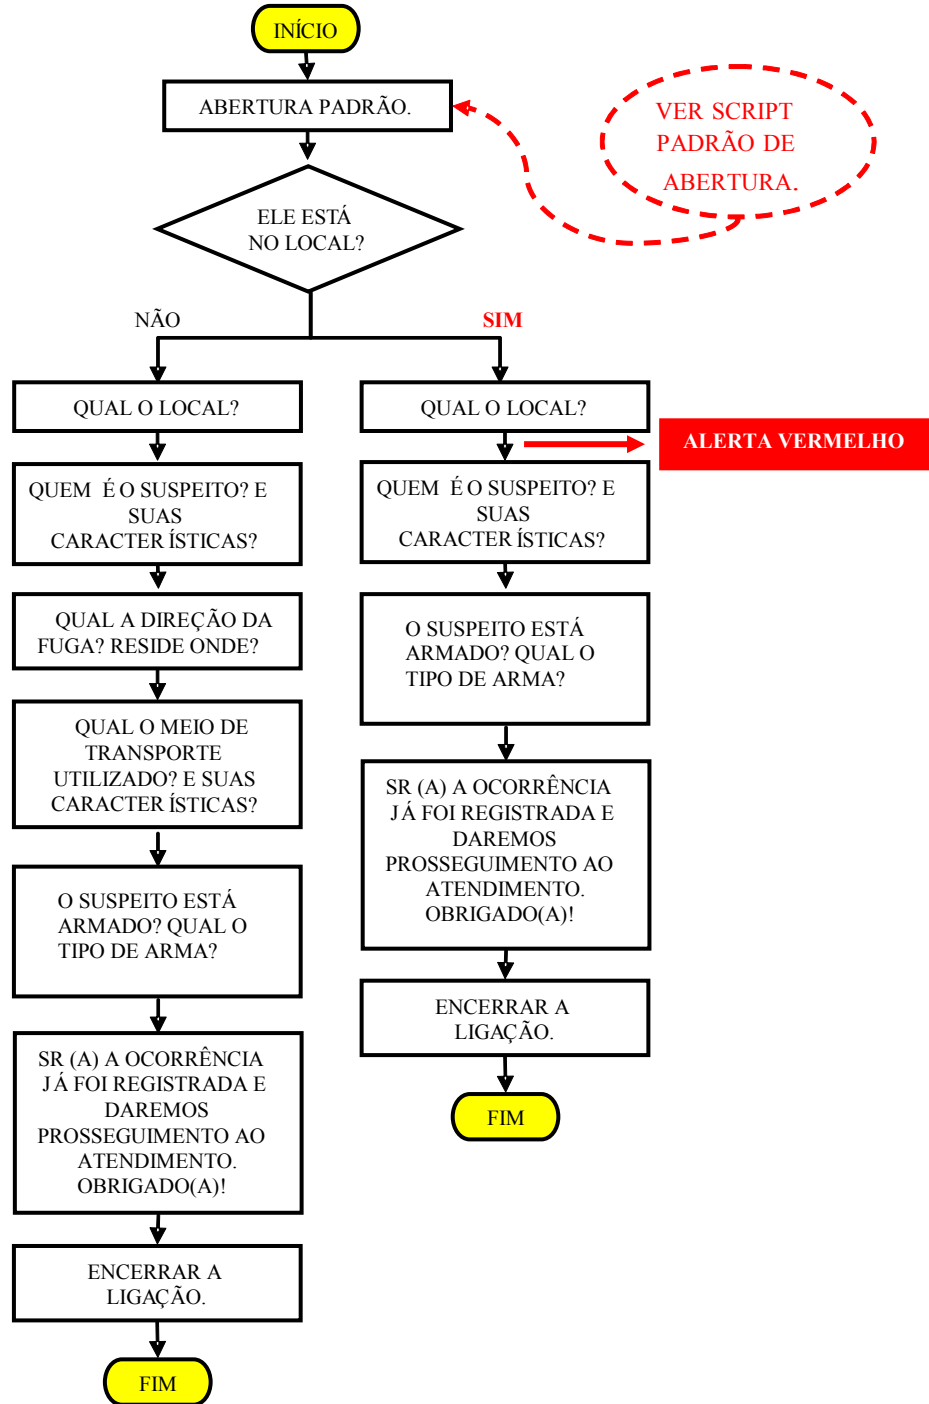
INÍCIO

ABERTURA PADRÃO.

VER SCRIPT PADRÃO DE ABERTURA.

ELE ESTÁ NO LOCAL?

NÃO

SIM

QUAL O LOCAL?

QUEM É O SUSPEITO? E SUAS CARACTER ÍSTICAS?

QUAL A DIREÇÃO DA FUGA? RESIDE ONDE?

QUAL O MEIO DE TRANSPORTE UTILIZADO? E SUAS CARACTER ÍSTICAS?

O SUSPEITO ESTÁ ARMADO? QUAL O TIPO DE ARMA?

SR (A) A OCORRÊNCIA JÁ FOI REGISTRADA E DAREMOS PROSSEGUIMENTO AO ATENDIMENTO. OBRIGADO(A)!

ENCERRAR A LIGAÇÃO.

FIM

QUAL O LOCAL?

ALERTA VERMELHO

QUEM É O SUSPEITO? E SUAS CARACTER ÍSTICAS?

O SUSPEITO ESTÁ ARMADO? QUAL O TIPO DE ARMA?

SR (A) A OCORRÊNCIA JÁ FOI REGISTRADA E DAREMOS PROSSEGUIMENTO AO ATENDIMENTO. OBRIGADO(A)!

ENCERRAR A LIGAÇÃO.

FIM